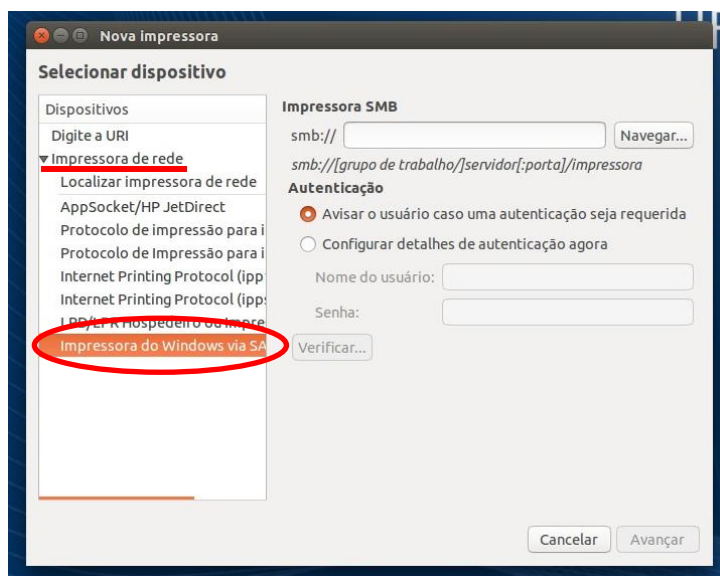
Nova impressora

Selecionar dispositivo

Dispositivos
Digite a URI
▾Impressora de rede
Localizar impressora de rede
AppSocket/HP JetDirect
Protocolo de impressão para i
Protocolo de Impressão para i
Internet Printing Protocol (ipp
Internet Printing Protocol (ipp
LPD/LPR Hospedeiro ou Impre
Impressora do Windows via SA

Impressora SMB
smb:// Navegar...
smb://[grupo de trabalho/]servidor[:porta]/impressora
Autenticação
Avisar o usuário caso uma autenticação seja requerida
Configurar detalhes de autenticação agora
Nome do usuário:
Senha:
Verificar...

Cancelar Avançar